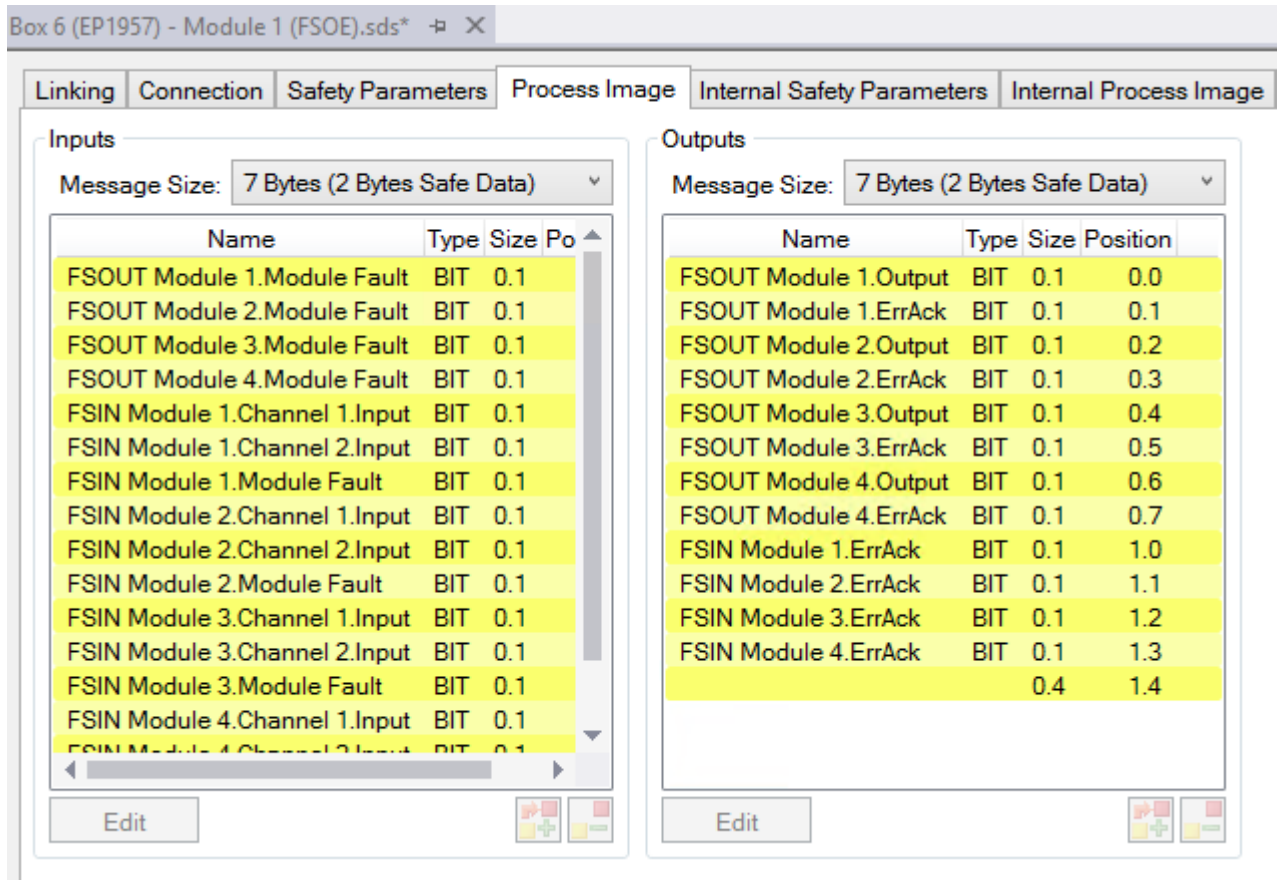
Box 6 (EP1957) - Module 1 (FSOE).sds*

Linking | Connection | Safety Parameters | Process Image | Internal Safety Parameters | Internal Process Image

Inputs

Message Size: 7 Bytes (2 Bytes Safe Data)

| Name | Type | Size | Po |
|---|---|---|---|
| FSOUT Module 1.Module Fault | BIT | 0.1 | |
| FSOUT Module 2.Module Fault | BIT | 0.1 | |
| FSOUT Module 3.Module Fault | BIT | 0.1 | |
| FSOUT Module 4.Module Fault | BIT | 0.1 | |
| FSIN Module 1.Channel 1.Input | BIT | 0.1 | |
| FSIN Module 1.Channel 2.Input | BIT | 0.1 | |
| FSIN Module 1.Module Fault | BIT | 0.1 | |
| FSIN Module 2.Channel 1.Input | BIT | 0.1 | |
| FSIN Module 2.Channel 2.Input | BIT | 0.1 | |
| FSIN Module 2.Module Fault | BIT | 0.1 | |
| FSIN Module 3.Channel 1.Input | BIT | 0.1 | |
| FSIN Module 3.Channel 2.Input | BIT | 0.1 | |
| FSIN Module 3.Module Fault | BIT | 0.1 | |
| FSIN Module 4.Channel 1.Input | BIT | 0.1 | |
| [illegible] | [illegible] | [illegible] | |

Edit

Outputs

Message Size: 7 Bytes (2 Bytes Safe Data)

| Name | Type | Size | Position |
|---|---|---|---|
| FSOUT Module 1.Output | BIT | 0.1 | 0.0 |
| FSOUT Module 1.ErrAck | BIT | 0.1 | 0.1 |
| FSOUT Module 2.Output | BIT | 0.1 | 0.2 |
| FSOUT Module 2.ErrAck | BIT | 0.1 | 0.3 |
| FSOUT Module 3.Output | BIT | 0.1 | 0.4 |
| FSOUT Module 3.ErrAck | BIT | 0.1 | 0.5 |
| FSOUT Module 4.Output | BIT | 0.1 | 0.6 |
| FSOUT Module 4.ErrAck | BIT | 0.1 | 0.7 |
| FSIN Module 1.ErrAck | BIT | 0.1 | 1.0 |
| FSIN Module 2.ErrAck | BIT | 0.1 | 1.1 |
| FSIN Module 3.ErrAck | BIT | 0.1 | 1.2 |
| FSIN Module 4.ErrAck | BIT | 0.1 | 1.3 |
| | | 0.4 | 1.4 |

Edit